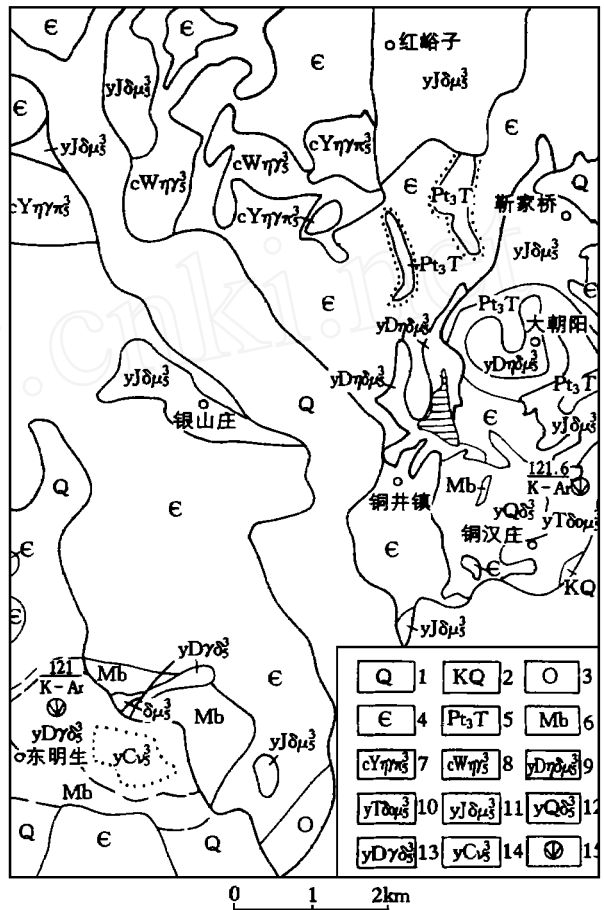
Є
Є
红峪子
$yJ\delta\mu_5^3$
$yJ\delta\mu_5^3$
Є
Є
$yJ\delta\mu_5^3$
$cY\eta\gamma\pi_5^3$
$cW\eta\gamma_5^3$
$cW\eta\gamma_5^3$
Є
$cY\eta\gamma\pi_5^3$
$Pt_3T$
Q
$cY\eta\gamma\pi_5^3$
靳家桥
$yJ\delta\mu_5^3$
$Pt_3T$
Є
$Pt_3T$
$yD\eta\delta\mu_5^3$
大朝阳
$yJ\delta\mu_5^3$
$yD\eta\delta\mu_5^3$
$yD\eta\delta_5^3$
$Pt_3T$
银山庄
Q
Є
$yJ\delta\mu_5^3$
121.6
K-Ar
Q
Є
Mb
$yQ\delta_5^3$
铜井镇
$yT\delta o\mu_5^3$
铜汉庄
Є
Є
Є
KQ
Є
$yJ\delta\mu_5^3$
121
K-Ar
Mb
$yD\gamma\delta_5^3$
$\delta\mu_5^3$
Mb
$yD\gamma\delta_5^3$
东明生
$yC\nu_5^3$
$yJ\delta\mu_5^3$
Mb
Q
Є
Q
O

| Q 1 | KQ 2 | O 3 |
|---|---|---|
| Є 4 | $Pt_3T$ 5 | Mb 6 |
| $cY\eta\gamma\pi_5^3$ 7 | $cW\eta\gamma_5^3$ 8 | $yD\eta\delta\mu_5^3$ 9 |
| $yT\delta o\mu_5^3$ 10 | $yJ\delta\mu_5^3$ 11 | $yQ\delta_5^3$ 12 |
| $yD\gamma\delta_5^3$ 13 | $yC\nu_5^3$ 14 | 15 |

0 1 2km